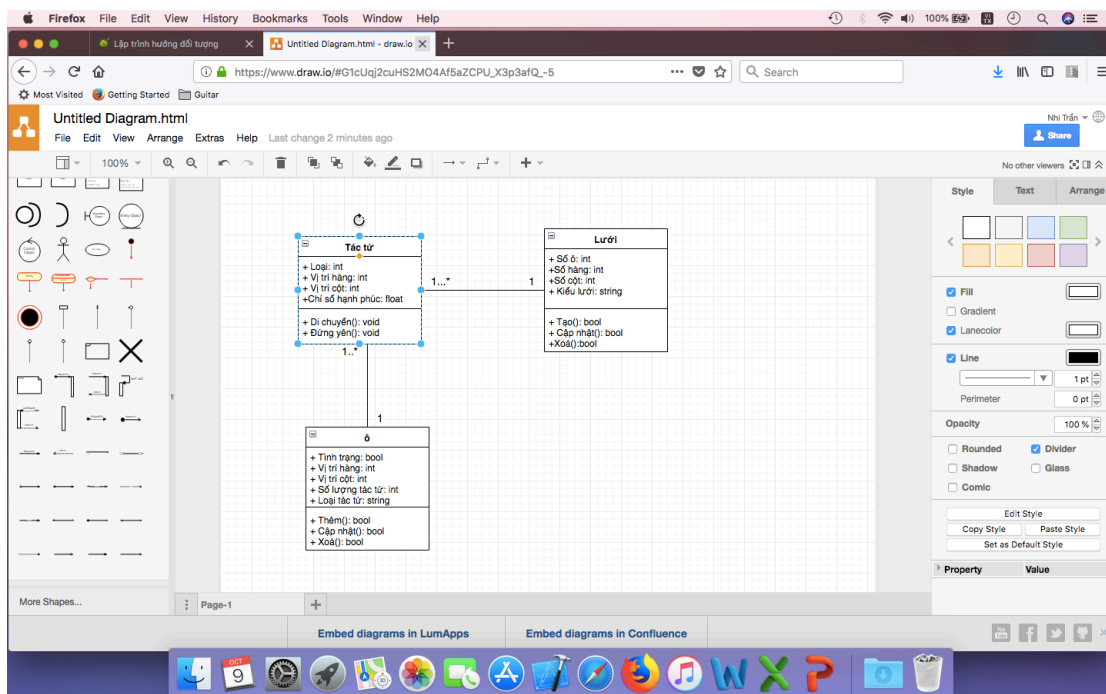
Firefox File Edit View History Bookmarks Tools Window Help
100%

Lập trình hướng đối tượng
Untitled Diagram.html - draw.io

https://www.draw.io/#G1cUqj2cuHS2MO4Af5aZCPU_X3p3afQ_-5
Search

Most Visited Getting Started Guitar

Untitled Diagram.html
File Edit View Arrange Extras Help Last change 2 minutes ago
Nhi Trần
Share
100%
No other viewers

Tác tử
+ Loại: int
+ Vị trí hàng: int
+ Vị trí cột: int
+Chỉ số hạnh phúc: float
+ Di chuyển(): void
+ Đứng yên(): void

1...*
1

Lưới
+ Số ô: int
+Số hàng: int
+Số cột: int
+ Kiểu lưới: string
+ Tạo(): bool
+ Cập nhật(): bool
+Xoá():bool

1..*
1

ô
+ Tình trạng: bool
+ Vị trí hàng: int
+ Vị trí cột: int
+ Số lượng tác tử: int
+ Loại tác tử: string
+ Thêm(): bool
+ Cập nhật(): bool
+ Xoá(): bool

Style Text Arrange
Fill
Gradient
Lanecolor
Line
1 pt
Perimeter
0 pt
Opacity
100 %
Rounded
Divider
Shadow
Glass
Comic
Edit Style
Copy Style
Paste Style
Set as Default Style
Property
Value

More Shapes...
Page-1

Embed diagrams in LumApps
Embed diagrams in Confluence

OCT
9